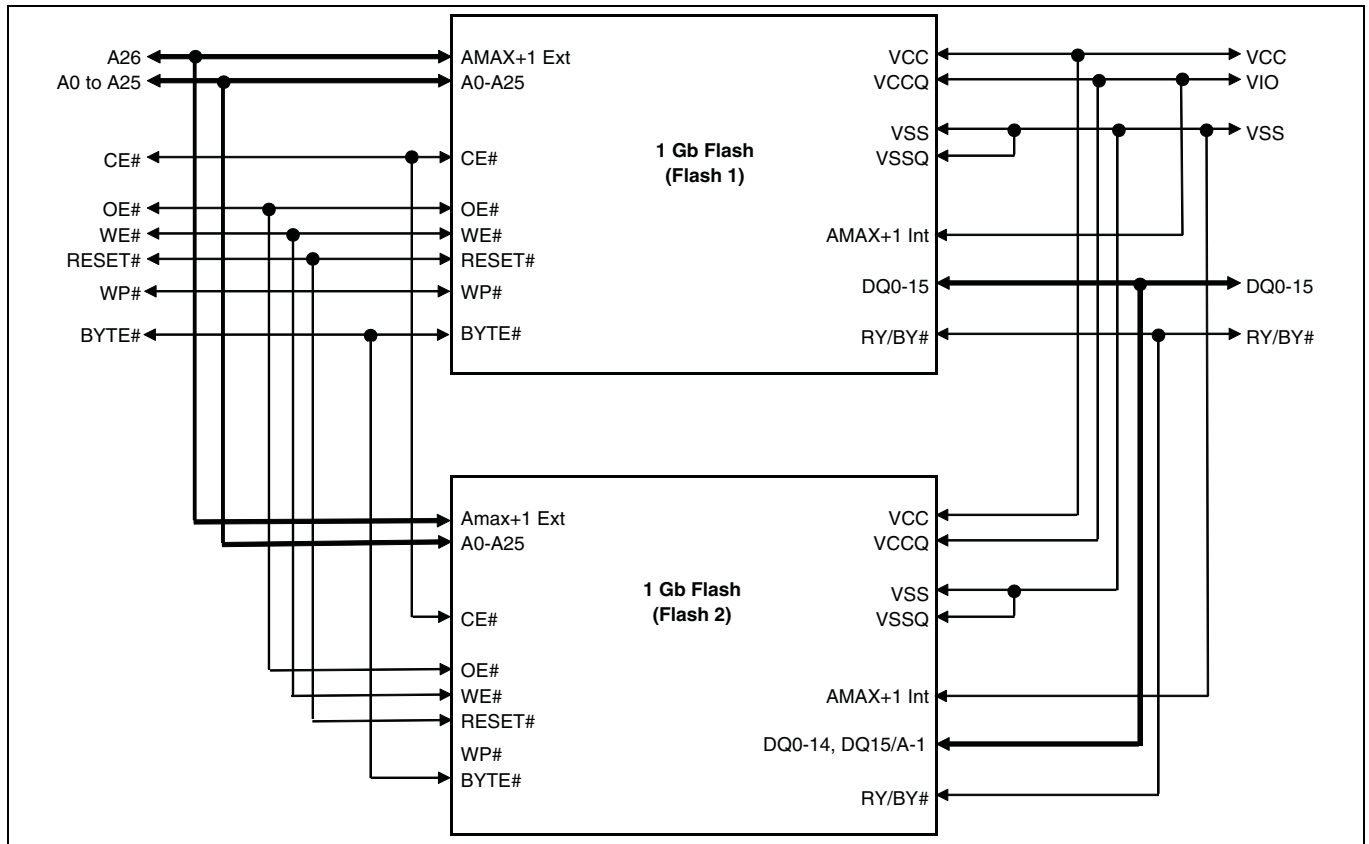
A26
A0 to A25
CE#
OE#
WE#
RESET#
WP#
BYTE#

AMAX+1 Ext
A0-A25
CE#
OE#
WE#
RESET#
WP#
BYTE#

1 Gb Flash
(Flash 1)

VCC
VCCQ
VSS
VSSQ
AMAX+1 Int
DQ0-15
RY/BY#

VCC
VIO
VSS
DQ0-15
RY/BY#

Amax+1 Ext
A0-A25
CE#
OE#
WE#
RESET#
WP#
BYTE#

1 Gb Flash
(Flash 2)

VCC
VCCQ
VSS
VSSQ
AMAX+1 Int
DQ0-14, DQ15/A-1
RY/BY#